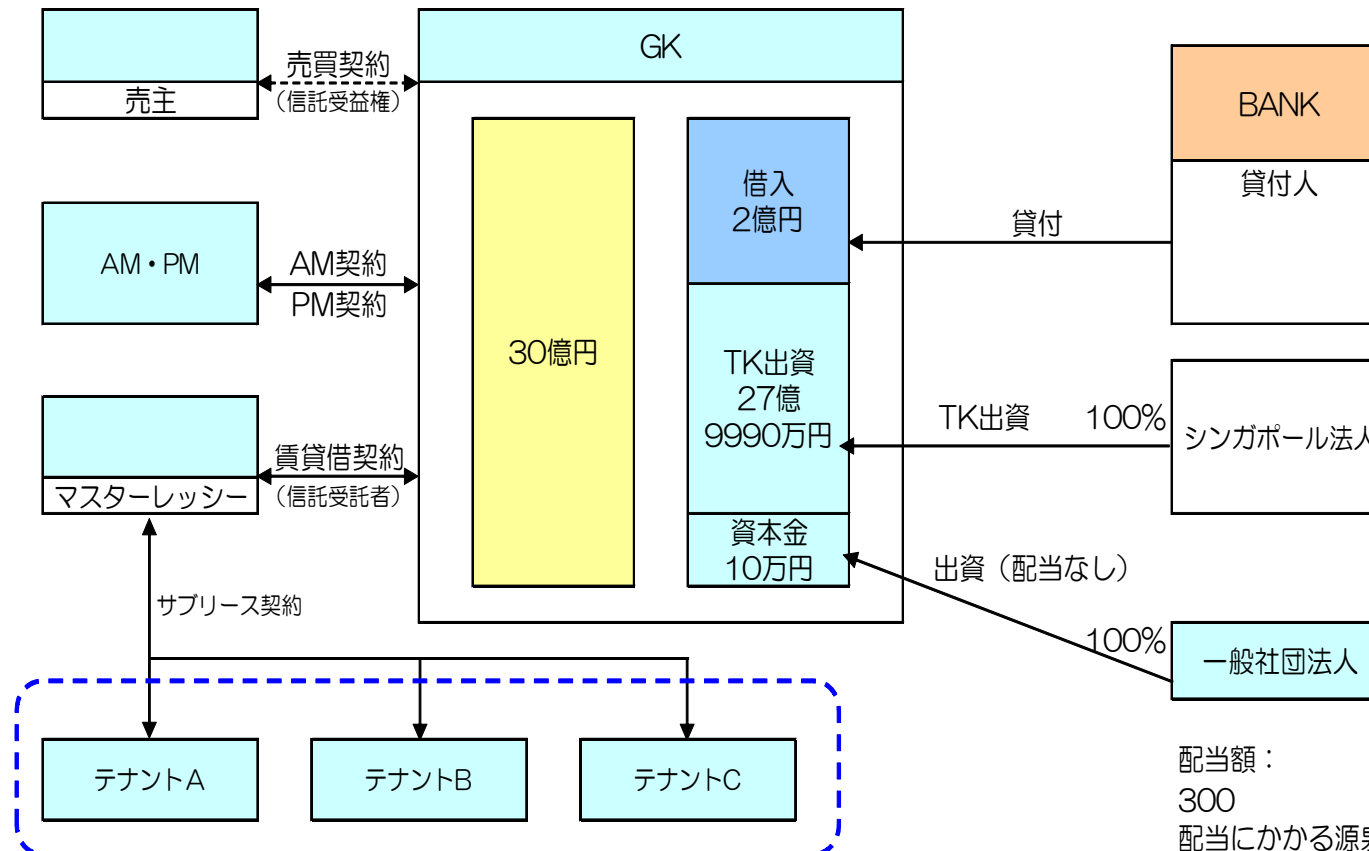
売主

売買契約
（信託受益権）

GK

BANK
貸付人

AM・PM

AM契約
PM契約

30億円

借入
2億円

貸付

TK出資
27億
9990万円

TK出資

100%

シンガポール法人

マスターレッシー

賃貸借契約
（信託受託者）

資本金
10万円

出資（配当なし）

100%

一般社団法人

サブリース契約

テナントA

テナントB

テナントC

配当額：
300
配当にかかる源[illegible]